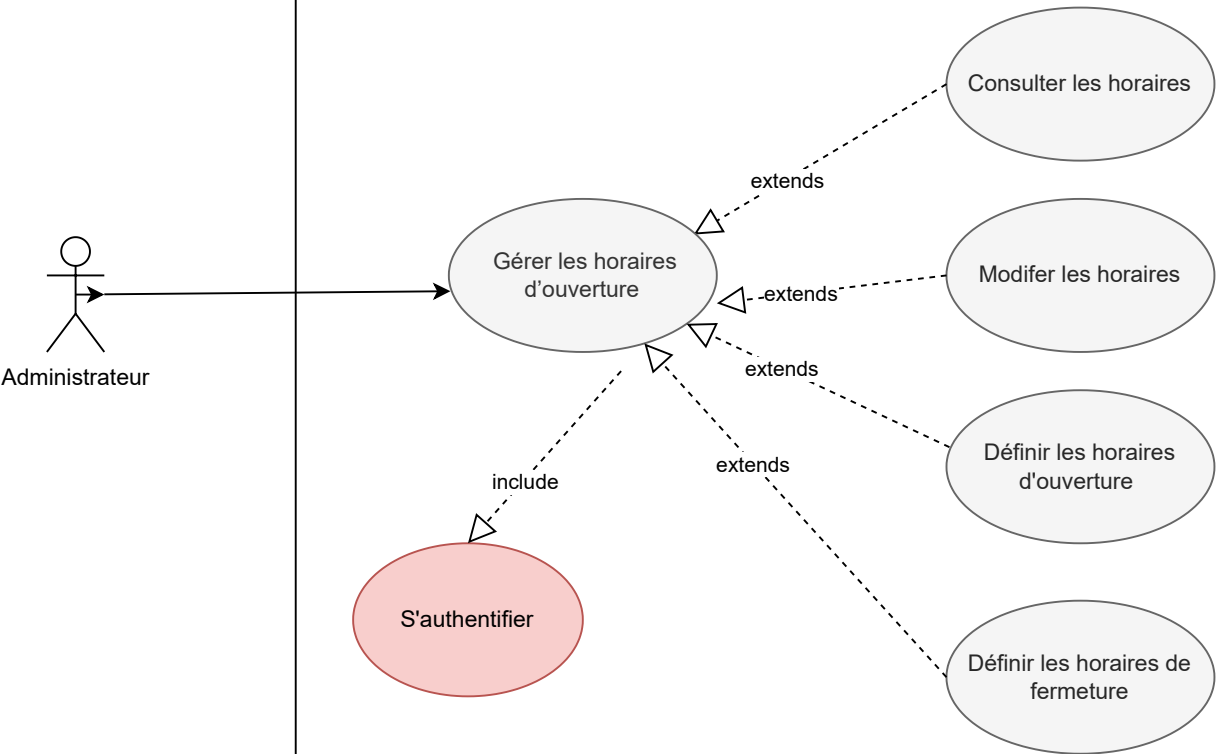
Administrateur

Gérer les horaires d’ouverture

Consulter les horaires

extends

Modifer les horaires

extends

extends

Définir les horaires d'ouverture

extends

Définir les horaires de fermeture

include

S'authentifier